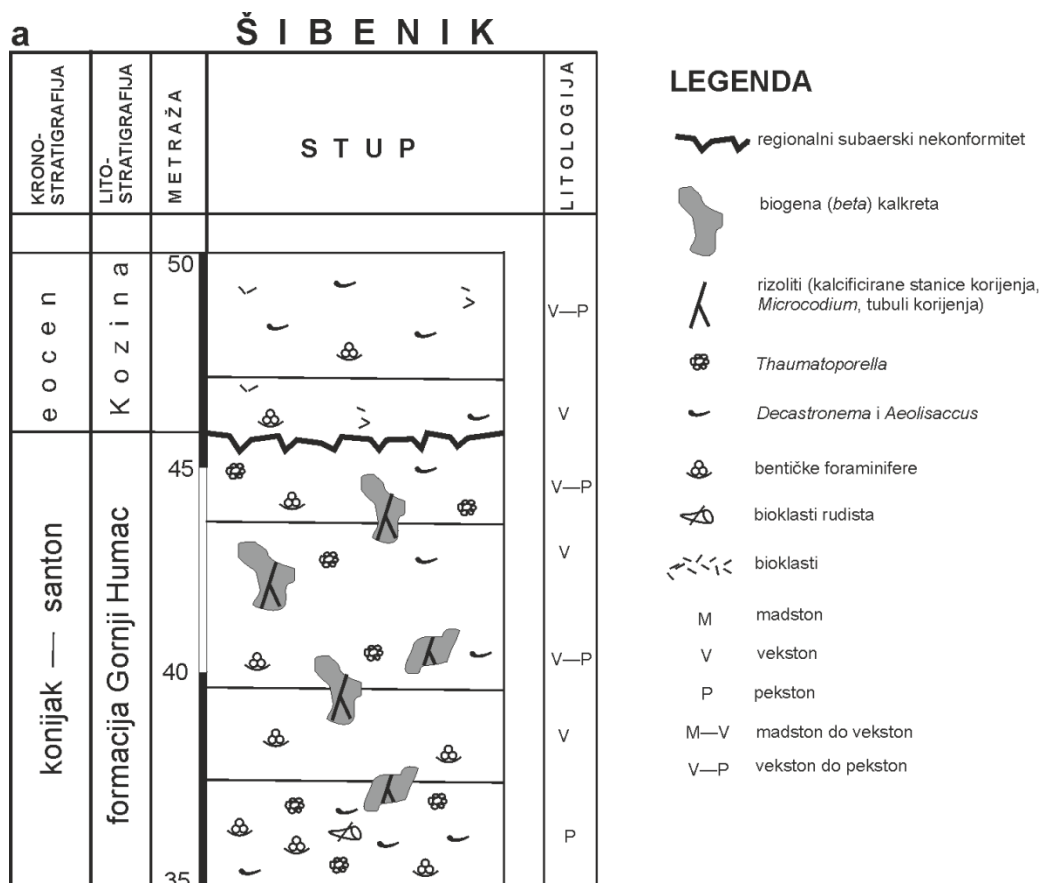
a

ŠIBENIK

| KRONO-STRATIGRAFIJA | LITO-STRATIGRAFIJA | METRAŽA | STUP | LITOLOGIJA |
|---|---|---|---|---|
| eocen | Kozina | 50 | | V—P |
| | | | | V |
| konijak — santon | formacija Gornji Humac | 45 | | V—P |
| | | | | V |
| | | 40 | | V—P |
| | | | | V |
| | | 35 | | P |

LEGENDA

regionalni subaerski nekonformitet

biogena (*beta*) kalkreta

rizoliti (kalcificirane stanice korijenja, *Microcodium*, tubuli korijenja)

*Thaumatoporella*

*Decastronema* i *Aeolisaccus*

bentičke foraminifere

bioklasti rudista

bioklasti

M madston

V vekston

P pekston

M—V madston do vekston

V—P vekston do pekston